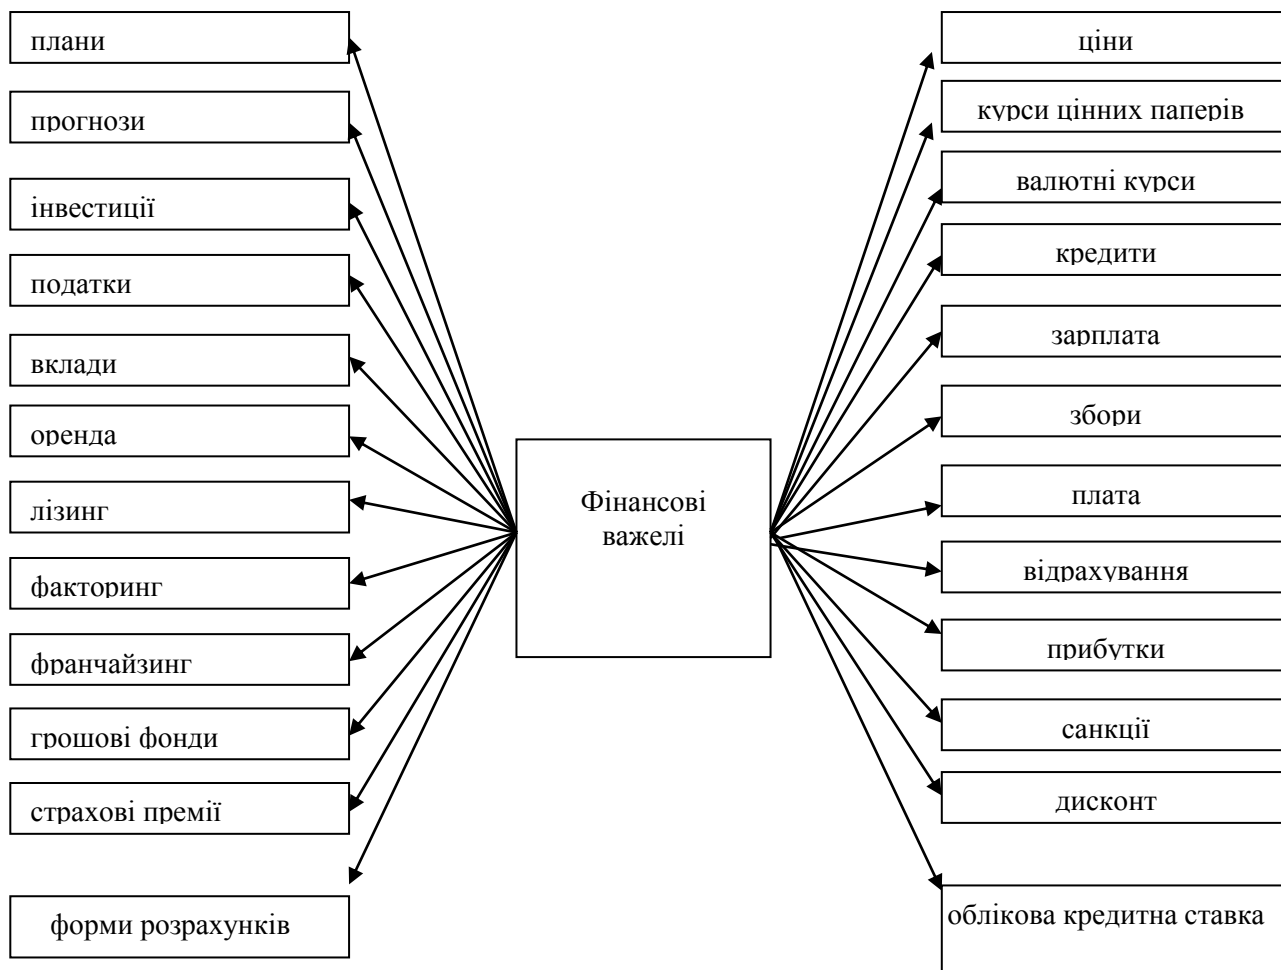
плани

прогнози

інвестиції

податки

вклади

оренда

лізинг

факторинг

франчайзинг

грошові фонди

страхові премії

форми розрахунків

Фінансові важелі

ціни

курси цінних паперів

валютні курси

кредити

зарплата

збори

плата

відрахування

прибутки

санкції

дисконт

облікова кредитна ставка